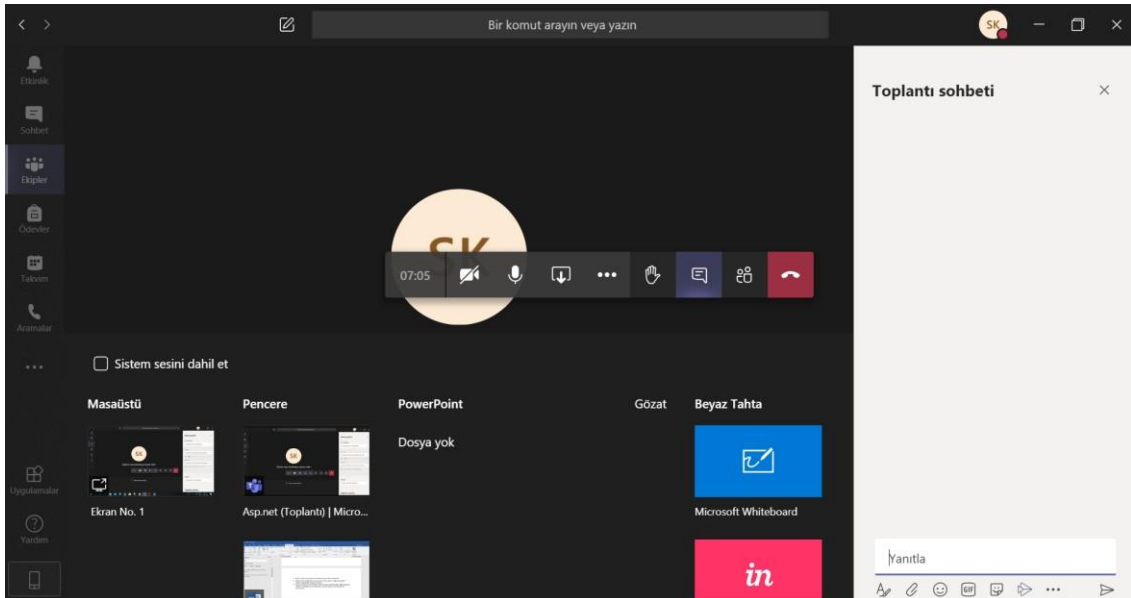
Bir komut arayın veya yazın

SK

Etkinlik
Sohbet
Ekipler
Ödevler
Takvim
Aramalar
...
Uygulamalar
Yardım

SK
07:05

Sistem sesini dahil et

Masaüstü
Pencere
PowerPoint
Gözat
Beyaz Tahta

Dosya yok

Ekran No. 1
Asp.net (Toplantı) | Micro...
Microsoft Whiteboard

in

Toplantı sohbeti

Yanıtla